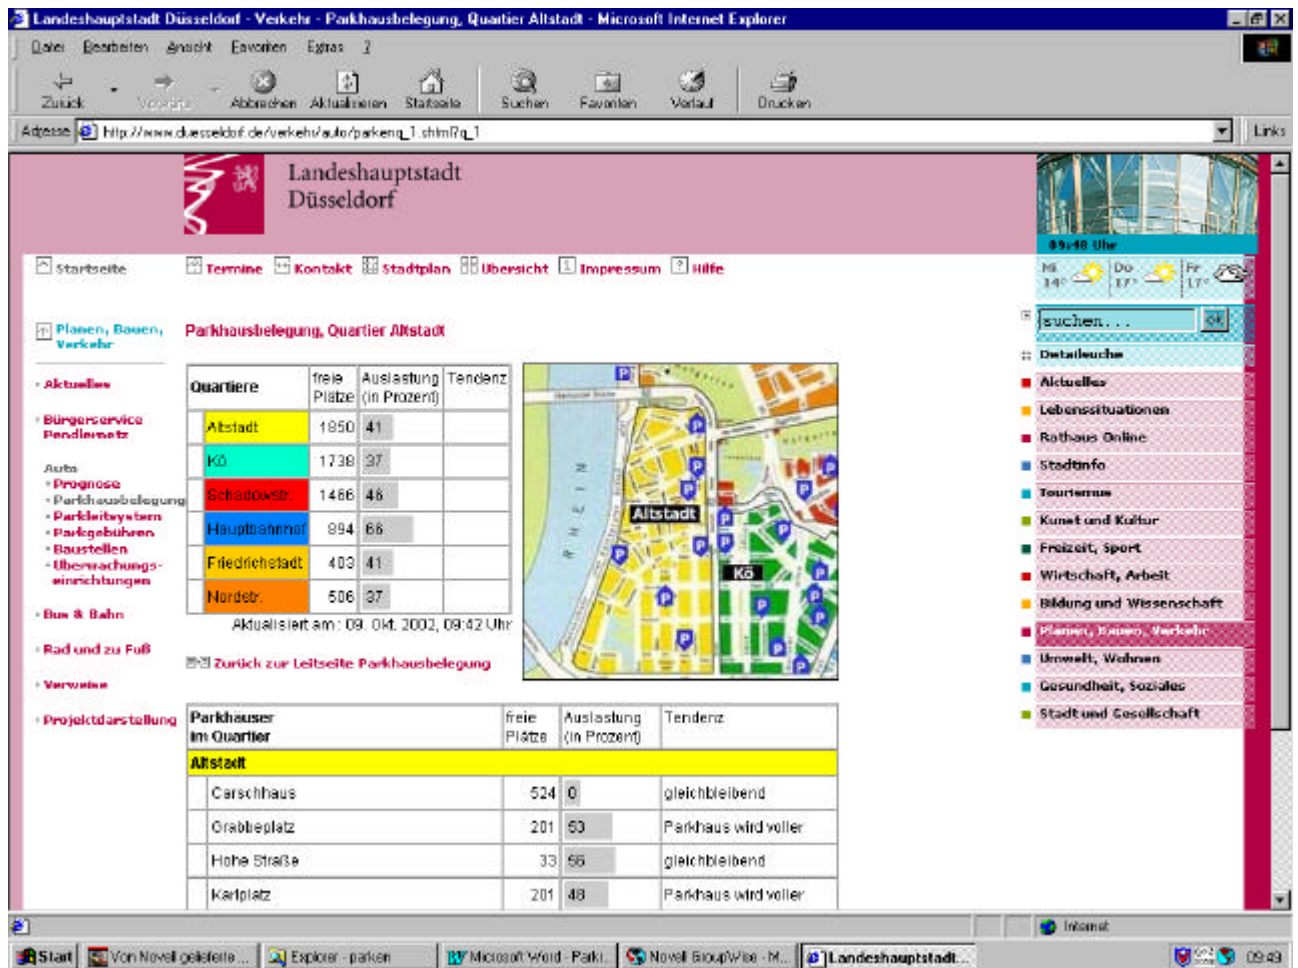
Landeshauptstadt Düsseldorf - Verkehr - Parkhausbelegung, Quartier Altstadt - Microsoft Internet Explorer

Datei Bearbeiten Ansicht Favoriten Extras ?

Zurück Vorwärts Abbrechen Aktualisieren Startseite Suchen Favoriten Verlauf Drucken

Adresse http://www.duesseldorf.de/verkehr/auto/parkenq_1.shtml?q_1 Links

Landeshauptstadt Düsseldorf

09:48 Uhr

Mi 14° Do 17° Fr 17°

Startseite Termine Kontakt Stadtplan Übersicht Impressum Hilfe

Planen, Bauen, Verkehr

Parkhausbelegung, Quartier Altstadt

· Aktuelles
· Bürgerservice Pendlernetz
Auto
· Prognose
· Parkhausbelegung
· Parkleitsystem
· Parkgebühren
· Baustellen
· Überwachungseinrichtungen
· Bus & Bahn
· Rad und zu Fuß
· Verweise
· Projektdarstellung

| Quartiere | freie Plätze | Auslastung (in Prozent) | Tendenz |
|---|---|---|---|
| Altstadt | 1850 | 41 | |
| Kö | 1738 | 37 | |
| Schadowstr. | 1466 | 48 | |
| Hauptbahnhof | 894 | 66 | |
| Friedrichstadt | 403 | 41 | |
| Nordstr. | 506 | 37 | |

Aktualisiert am: 09. Okt. 2002, 09:42 Uhr

Altstadt
Kö
RHEIN

Zurück zur Leitseite Parkhausbelegung

| Parkhäuser im Quartier | freie Plätze | Auslastung (in Prozent) | Tendenz |
|---|---|---|---|
| Altstadt | | | |
| Carschhaus | 524 | 0 | gleichbleibend |
| Grabbeplatz | 201 | 53 | Parkhaus wird voller |
| Hohe Straße | 33 | 56 | gleichbleibend |
| Karlplatz | 201 | 48 | Parkhaus wird voller |

suchen... ok
Detailsuche
Aktuelles
Lebenssituationen
Rathaus Online
Stadtinfo
Tourismus
Kunst und Kultur
Freizeit, Sport
Wirtschaft, Arbeit
Bildung und Wissenschaft
Planen, Bauen, Verkehr
Umwelt, Wohnen
Gesundheit, Soziales
Stadt und Gesellschaft

Internet

Start | Von Novell geliefert... | Explorer - parken | Microsoft Word - Parki... | Novell GroupWise - M... | Landeshauptstadt... 09:49